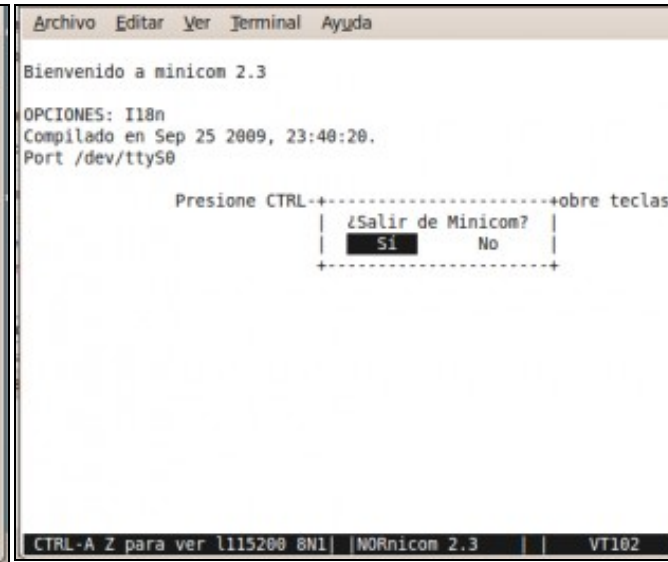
Archivo Editar Ver Terminal Ayuda

Bienvenido a minicom 2.3

OPCIONES: I18n
Compilado en Sep 25 2009, 23:40:20.
Port /dev/ttyS0

Presione CTRL-+----------------------+obre teclas
| ¿Salir de Minicom? |
| Sí No |
+----------------------+

CTRL-A Z para ver l115200 8N1| |NORnicom 2.3 | | VT102